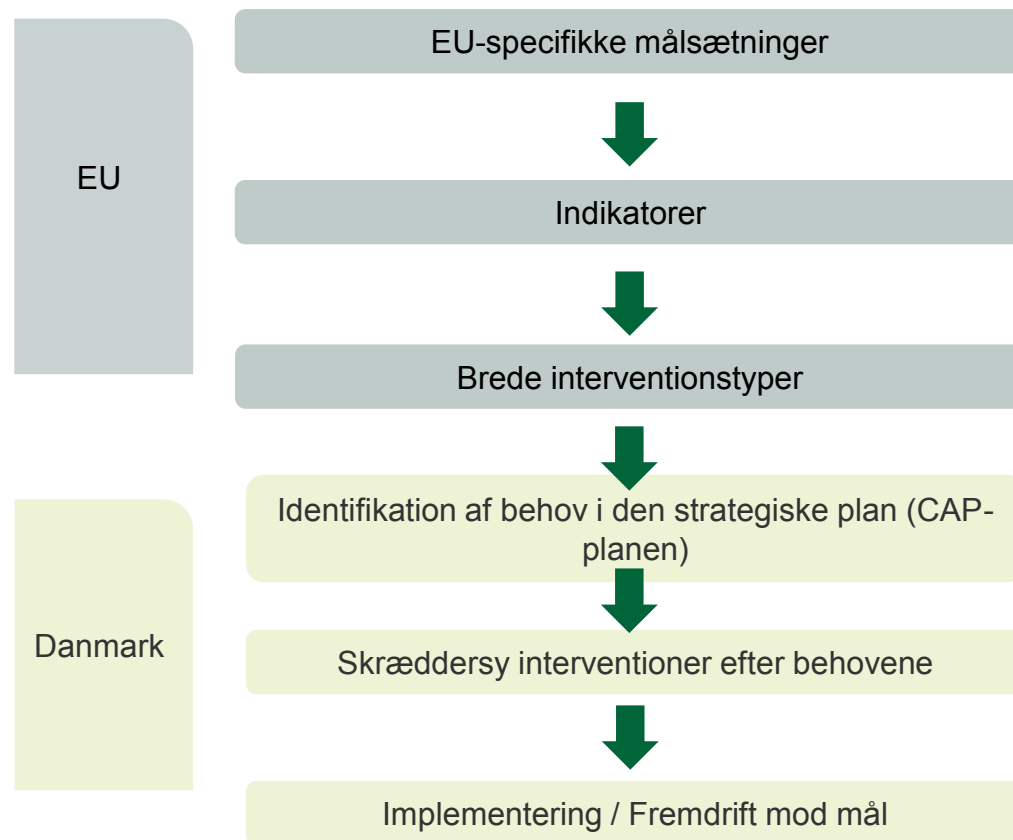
EU

EU-specifikke målsætninger

Indikatorer

Brede interventionstyper

Danmark

Identifikation af behov i den strategiske plan (CAP-planen)

Skræddersy interventioner efter behovene

Implementering / Fremdrift mod mål